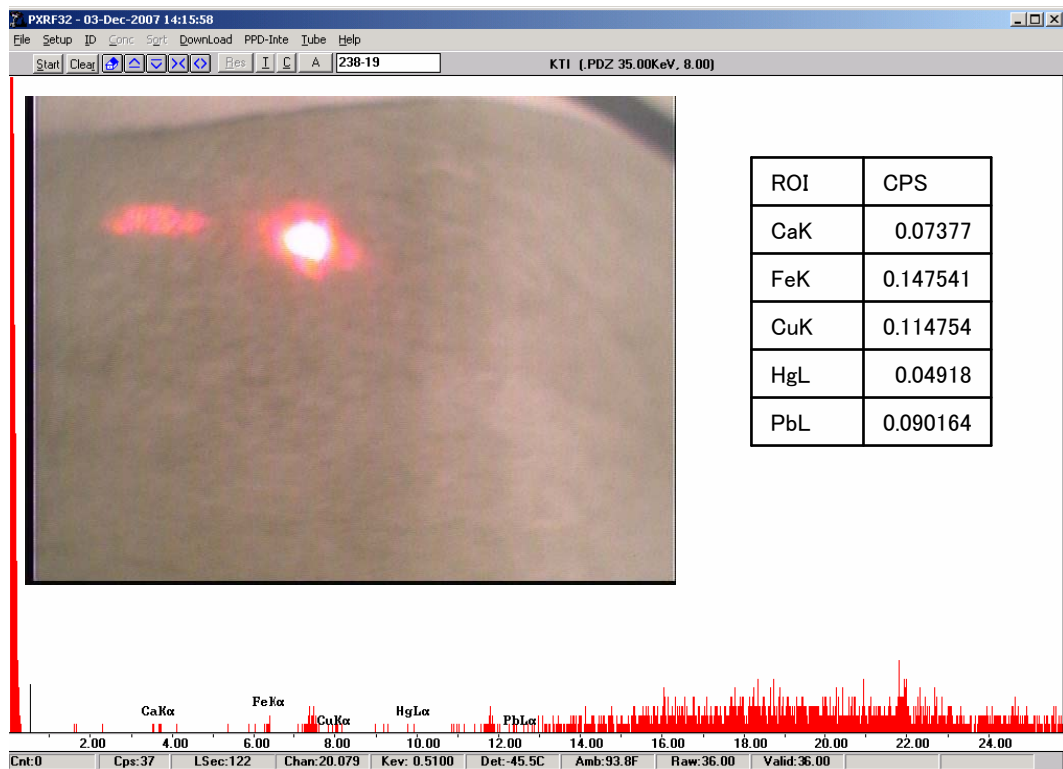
PXRF32 - 03-Dec-2007 14:15:58

File Setup ID Conc Sort DownLoad PPD-Inte Tube Help

Start Clear Res I C A 238-19

KTI (.PDZ 35.00KeV, 8.00)

| ROI | CPS |
|---|---|
| CaK | 0.07377 |
| FeK | 0.147541 |
| CuK | 0.114754 |
| HgL | 0.04918 |
| PbL | 0.090164 |

CaKα FeKα CuKα HgLα PbLα

2.00 4.00 6.00 8.00 10.00 12.00 14.00 16.00 18.00 20.00 22.00 24.00

Cnt:0 Cps:37 LSec:122 Chan:20.079 Kev: 0.5100 Det:-45.5C Amb:93.8F Raw:36.00 Valid:36.00